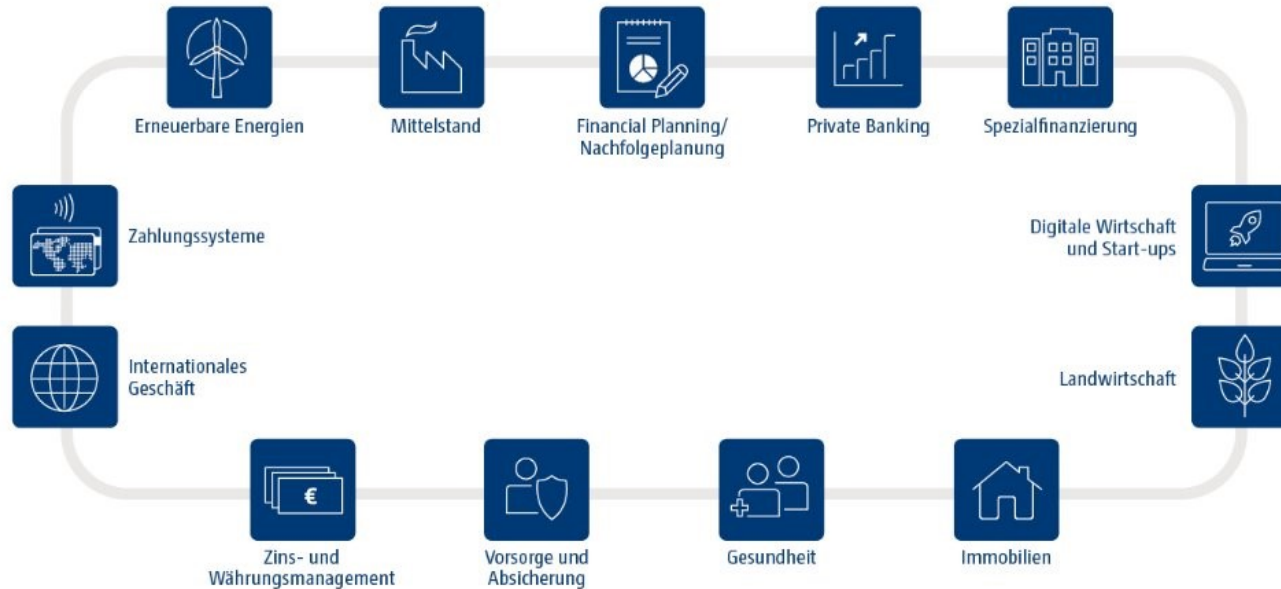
Erneuerbare Energien

Mittelstand

Financial Planning/ Nachfolgeplanung

Private Banking

Spezialfinanzierung

Zahlungssysteme

Digitale Wirtschaft und Start-ups

Internationales Geschäft

Landwirtschaft

€

Zins- und Währungsmanagement

Vorsorge und Absicherung

Gesundheit

Immobilien